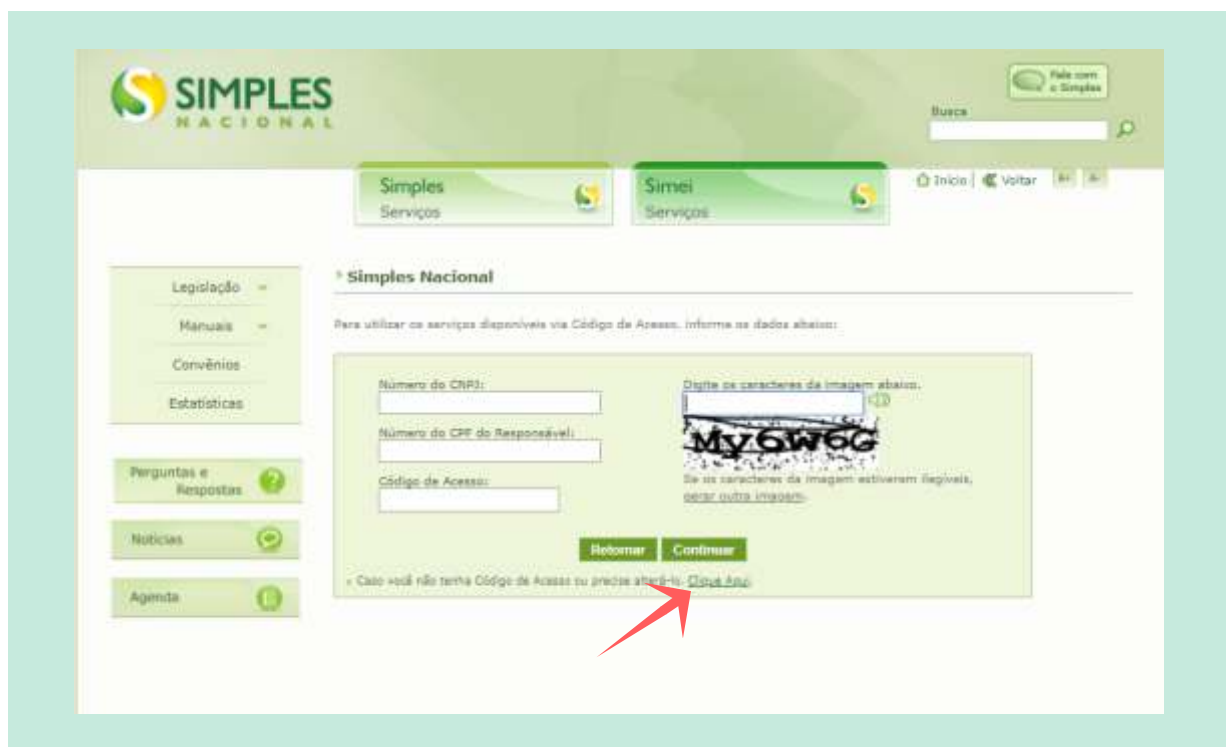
SIMPLES NACIONAL

Fale com o Simples

Busca

Simples Serviços

Simei Serviços

Início | Voltar A+ A-

Legislação

Manuais

Convênios

Estatísticas

Perguntas e Respostas

Notícias

Agenda

Simples Nacional

Para utilizar os serviços disponíveis via Código de Acesso, informe os dados abaixo:

Número do CNPJ:

Número do CPF do Responsável:

Código de Acesso:

Digite os caracteres da imagem abaixo.

My6W6G

Se os caracteres da imagem estiverem ilegíveis, gerar outra imagem.

Retornar Continuar

» Caso você não tenha Código de Acesso ou precise alterá-lo, Clique Aqui.